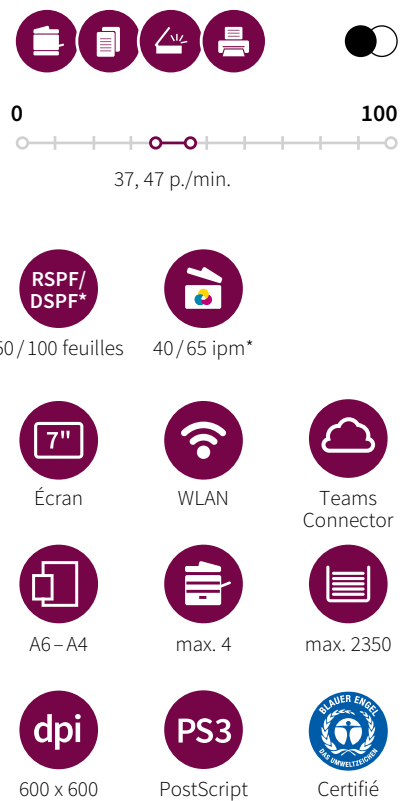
0

100

37, 47 p./min.

RSPF/ DSPF*

50 / 100 feuilles

40 / 65 ipm*

7"

Écran

WLAN

Teams Connector

A6 – A4

max. 4

max. 2350

dpi

600 x 600

PS3

PostScript

BLAUER ENGEL DAS UMWELTZEICHEN

Certifié